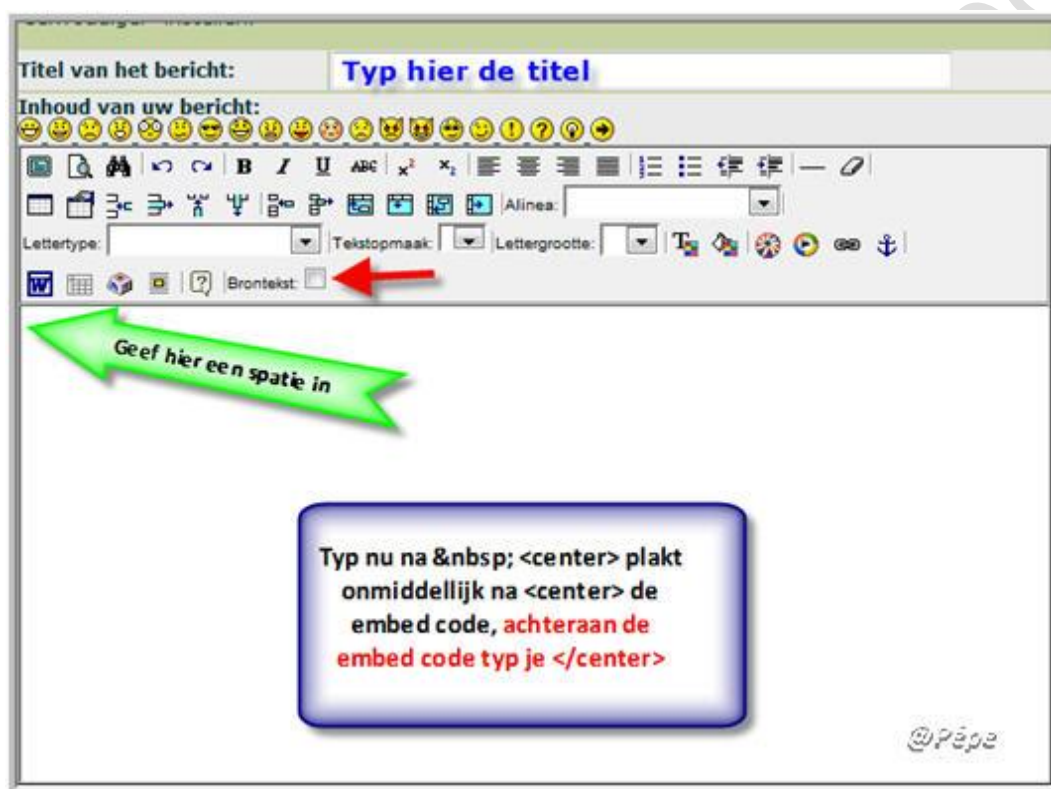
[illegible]

Titel van het bericht: Typ hier de titel

Inhoud van uw bericht:

Alinea:

Lettertype: Tekstopmaak: Lettergrootte:

Brontekst:

Geef hier een spatie in

Typ nu na &nbsp; <center> plakt onmiddellijk na <center> de embed code, achteraan de embed code typ je </center>

@Pépé